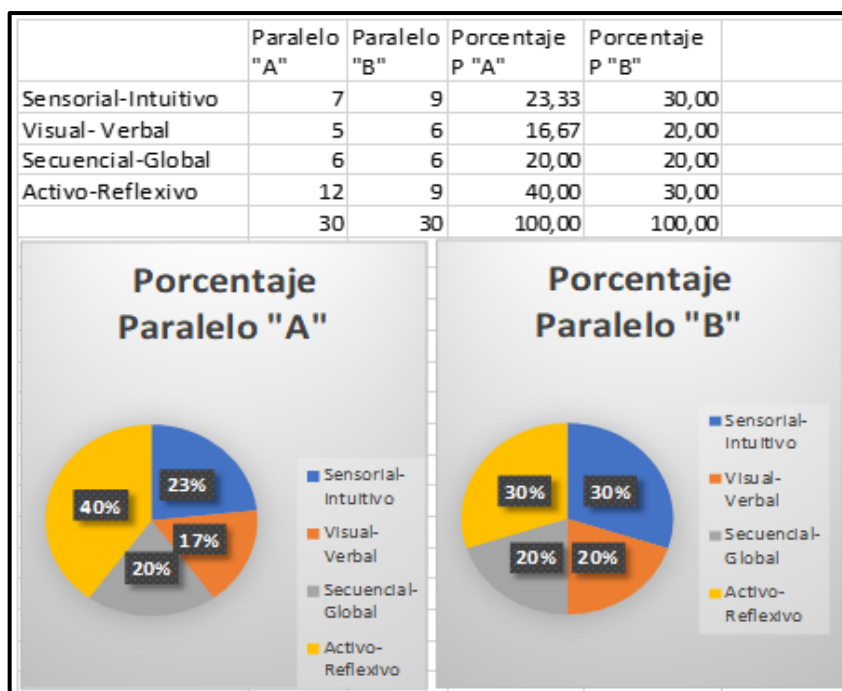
| | Paralelo "A" | Paralelo "B" | Porcentaje P "A" | Porcentaje P "B" |
|---|---|---|---|---|
| Sensorial-Intuitivo | 7 | 9 | 23,33 | 30,00 |
| Visual- Verbal | 5 | 6 | 16,67 | 20,00 |
| Secuencial-Global | 6 | 6 | 20,00 | 20,00 |
| Activo-Reflexivo | 12 | 9 | 40,00 | 30,00 |
| | 30 | 30 | 100,00 | 100,00 |

Porcentaje Paralelo "A"

23%
17%
20%
40%

Sensorial-Intuitivo
Visual-Verbal
Secuencial-Global
Activo-Reflexivo

Porcentaje Paralelo "B"

30%
20%
20%
30%

Sensorial-Intuitivo
Visual-Verbal
Secuencial-Global
Activo-Reflexivo